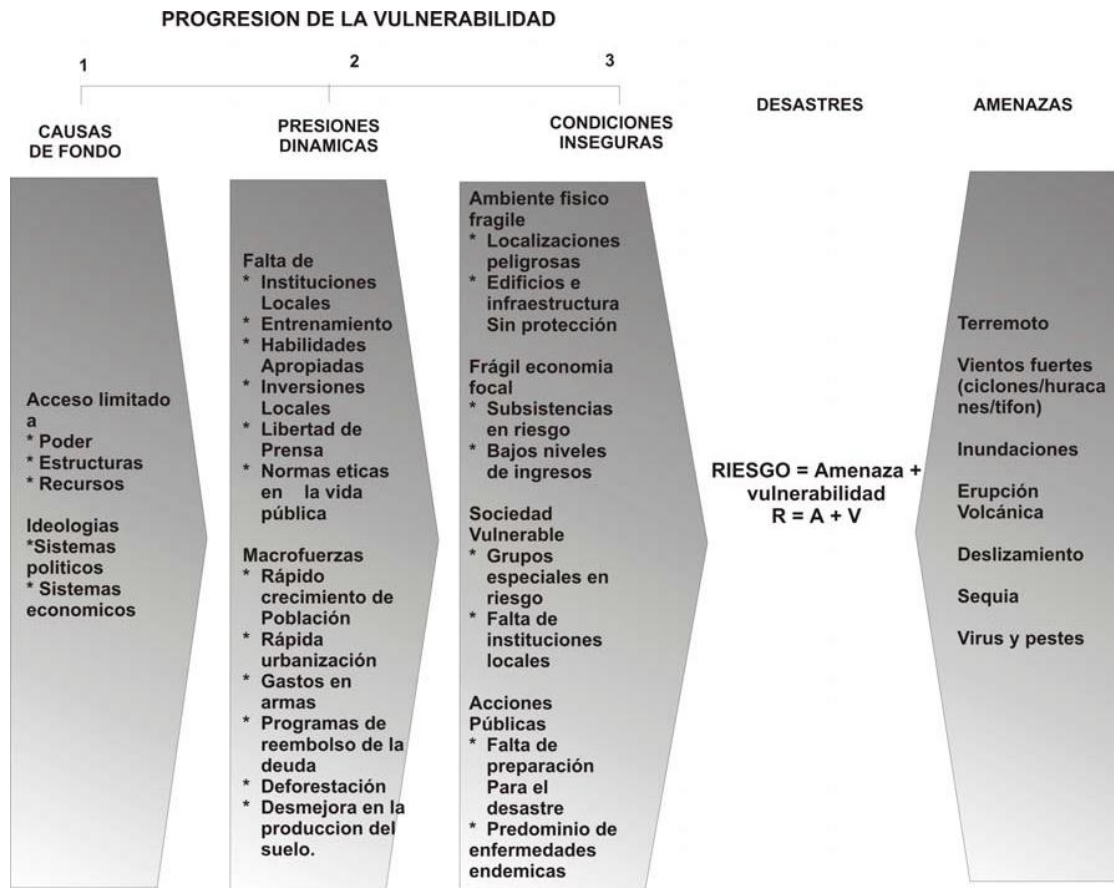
PROGRESION DE LA VULNERABILIDAD

1

2

3

CAUSAS DE FONDO

PRESIONES DINAMICAS

CONDICIONES INSEGURAS

DESASTRES

AMENAZAS

Acceso limitado a
* Poder
* Estructuras
* Recursos

Ideologias
*Sistemas politicos
* Sistemas economicos

Falta de
* Instituciones Locales
* Entrenamiento
* Habilidades Apropiadas
* Inversiones Locales
* Libertad de Prensa
* Normas eticas en la vida pública

Macrofuerzas
* Rápido crecimiento de Población
* Rápida urbanización
* Gastos en armas
* Programas de reembolso de la deuda
* Deforestación
* Desmejora en la produccion del suelo.

Ambiente fisico fragile
* Localizaciones peligrosas
* Edificios e infraestructura Sin protección

Frágil economia focal
* Subsistencias en riesgo
* Bajos niveles de ingresos

Sociedad Vulnerable
* Grupos especiales en riesgo
* Falta de instituciones locales

Acciones Públicas
* Falta de preparación Para el desastre
* Predominio de enfermedades endemicas

RIESGO = Amenaza + vulnerabilidad
R = A + V

Terremoto

Vientos fuertes (ciclones/huracanes/tifon)

Inundaciones

Erupción Volcánica

Deslizamiento

Sequia

Virus y pestes